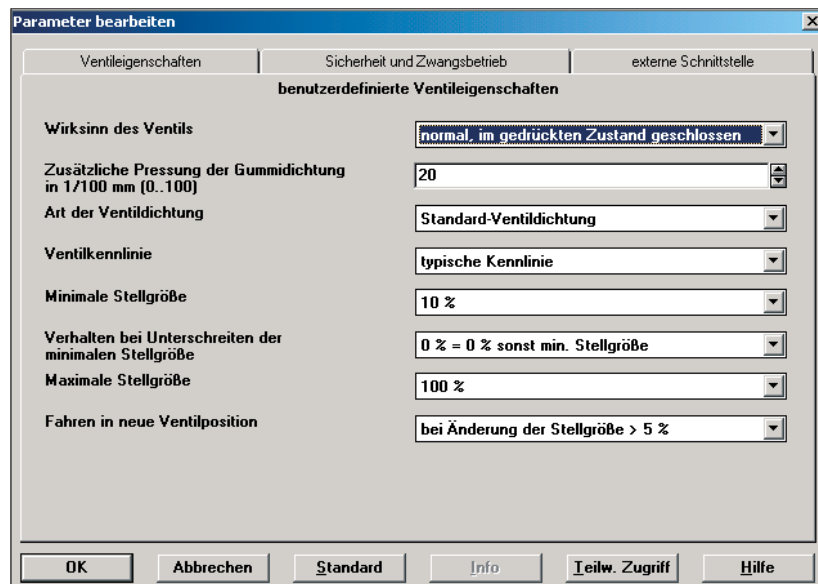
Parameter bearbeiten

Ventileigenschaften | Sicherheit und Zwangsbetrieb | externe Schnittstelle

benutzerdefinierte Ventileigenschaften

Wirksinn des Ventils
normal, im gedrückten Zustand geschlossen

Zusätzliche Pressung der Gummidichtung in 1/100 mm (0..100)
20

Art der Ventildichtung
Standard-Ventildichtung

Ventilkennlinie
typische Kennlinie

Minimale Stellgröße
10 %

Verhalten bei Unterschreiten der minimalen Stellgröße
0 % = 0 % sonst min. Stellgröße

Maximale Stellgröße
100 %

Fahren in neue Ventilposition
bei Änderung der Stellgröße > 5 %

OK | Abbrechen | Standard | Info | Teilw. Zugriff | Hilfe